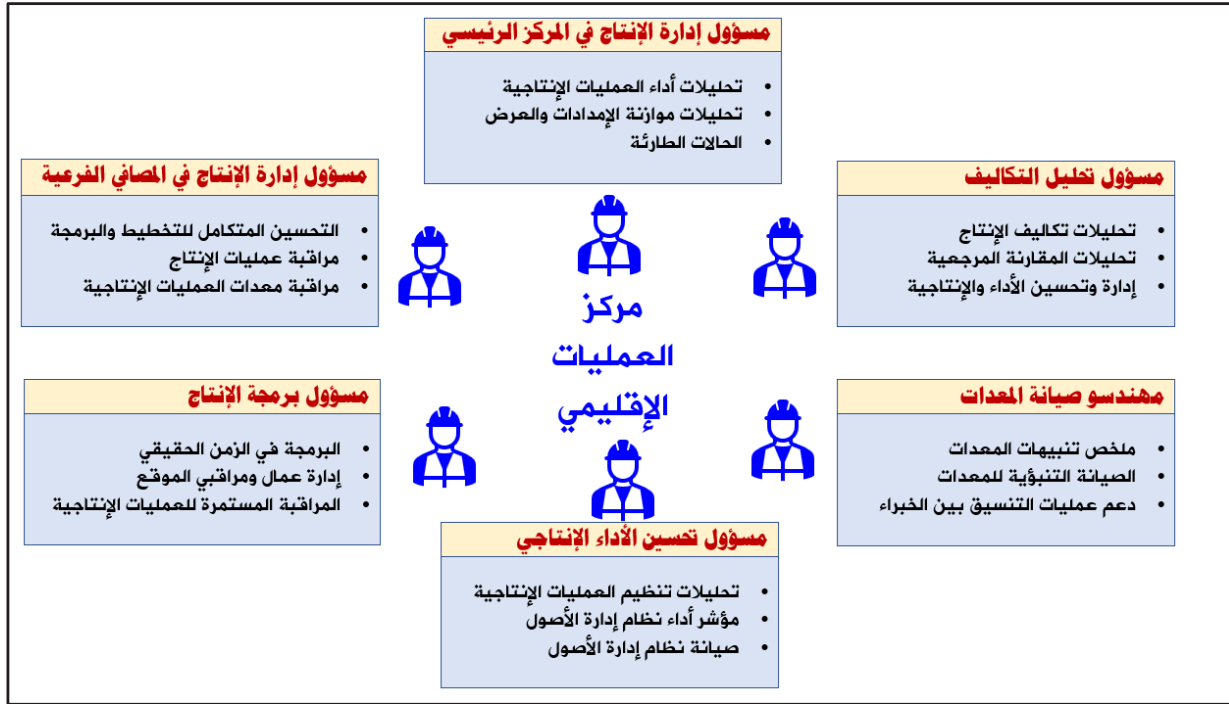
مسؤول إدارة الإنتاج في المركز الرئيسي

- تحليلات أداء العمليات الإنتاجية
- تحليلات موازنة الإمدادات والعرض
- الحالات الطارئة

مسؤول إدارة الإنتاج في المصافي الفرعية

- التحسين المتكامل للتخطيط والبرمجة
- مراقبة عمليات الإنتاج
- مراقبة معدات العمليات الإنتاجية

مسؤول تحليل التكاليف

- تحليلات تكاليف الإنتاج
- تحليلات المقارنة المرجعية
- إدارة وتحسين الأداء والإنتاجية

مركز العمليات الإقليمي

مسؤول برمجة الإنتاج

- البرمجة في الزمن الحقيقي
- إدارة عمال ومراقبي الموقع
- المراقبة المستمرة للعمليات الإنتاجية

مهندسو صيانة المعدات

- ملخص تنبيهات المعدات
- الصيانة التنبؤية للمعدات
- دعم عمليات التنسيق بين الخبراء

مسؤول تحسين الأداء الإنتاجي

- تحليلات تنظيم العمليات الإنتاجية
- مؤشر أداء نظام إدارة الأصول
- صيانة نظام إدارة الأصول